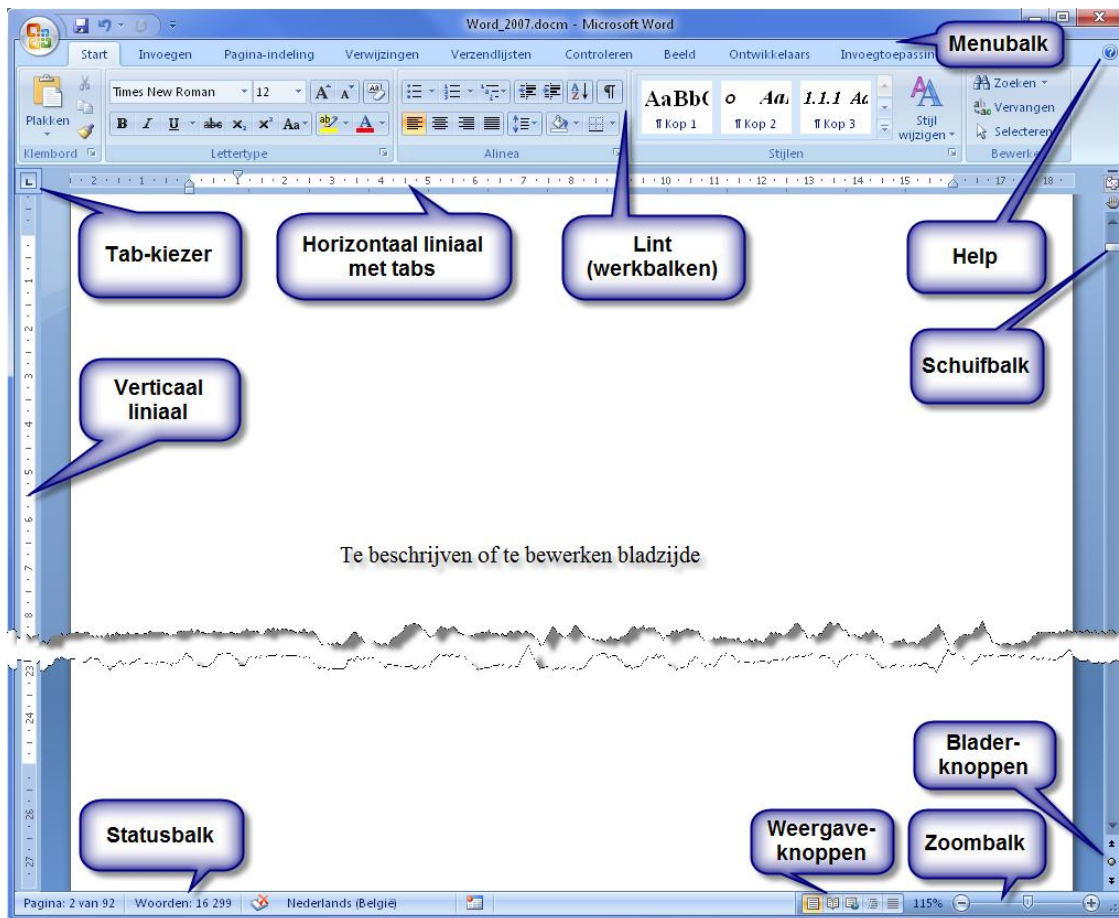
Word_2007.docm - Microsoft Word

Start Invoegen Pagina-indeling Verwijzingen Verzendlijsten Controleren Beeld Ontwikkelaars Invoegtoepassin

Menubalk

Plakken

Klembord

Times New Roman 12

B I U abe $x_2$ $x^2$ Aa

Lettertype

Alinea

AaBbC ¶ Kop 1

Aa ¶ Kop 2

1.1.1 Aa ¶ Kop 3

Stijl wijzigen

Stijlen

Zoeken

Vervangen

Selecteren

Bewerk

Tab-kiezer

Horizontaal liniaal met tabs

Lint (werkbalken)

Help

Schuifbalk

Verticaal liniaal

Te beschrijven of te bewerken bladzijde

Bladerknoppen

Statusbalk

Weergaveknoppen

Zoombalk

Pagina: 2 van 92 Woorden: 16 299 Nederlands (België) 115%